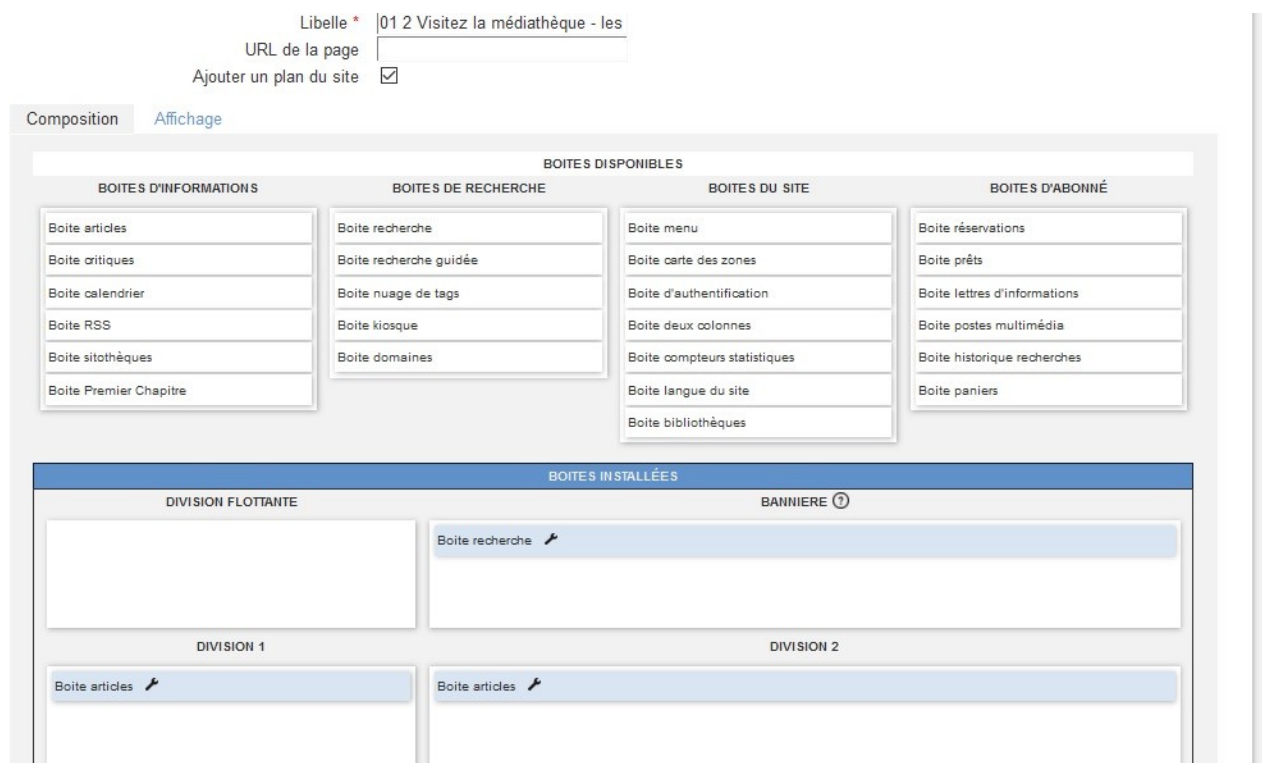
Libelle * 01 2 Visitez la médiathèque - les
URL de la page
Ajouter un plan du site ☑

Composition Affichage

BOITES DISPONIBLES

BOITES D'INFORMATIONS
Boite articles
Boite critiques
Boite calendrier
Boite RSS
Boite sitothèques
Boite Premier Chapitre

BOITES DE RECHERCHE
Boite recherche
Boite recherche guidée
Boite nuage de tags
Boite kiosque
Boite domaines

BOITES DU SITE
Boite menu
Boite carte des zones
Boite d'authentification
Boite deux colonnes
Boite compteurs statistiques
Boite langue du site
Boite bibliothèques

BOITES D'ABONNÉ
Boite réservations
Boite prêts
Boite lettres d'informations
Boite postes multimédia
Boite historique recherches
Boite paniers

BOITES INSTALLÉES

DIVISION FLOTTANTE

BANNIERE ?
Boite recherche

DIVISION 1
Boite articles

DIVISION 2
Boite articles